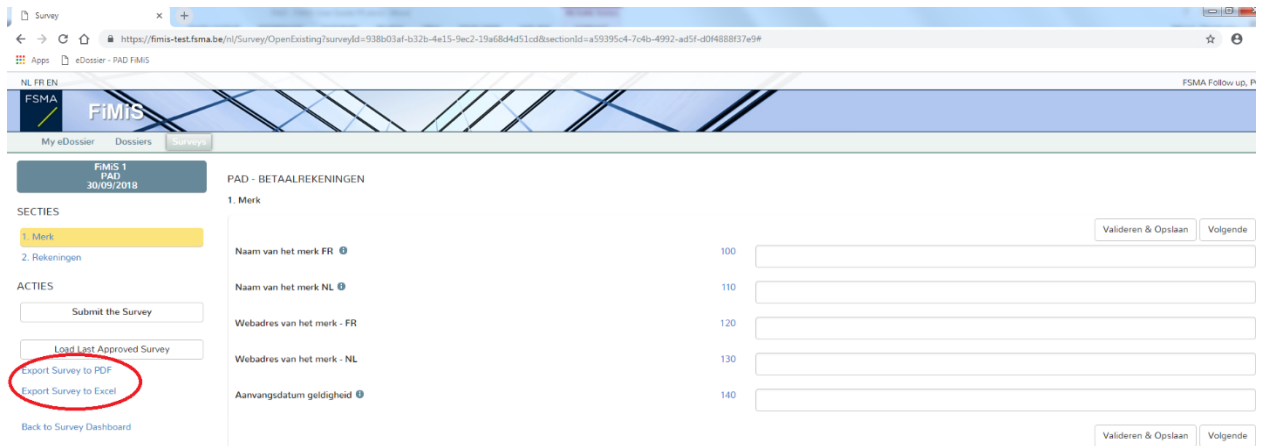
Survey

https://fimis-test.fsma.be/nl/Survey/OpenExisting?surveyId=938b03af-b32b-4e15-9ec2-19a68d4d51cd&sectionId=a59395c4-7c4b-4992-ad5f-d0f4888f37e9#

Apps eDossier - PAD FiMiS

NL FR EN

FSMA Follow up, P

FSMA

FiMiS

My eDossier Dossiers Surveys

FiMiS 1
PAD
30/09/2018

SECTIES

1. Merk

2. Rekeningen

ACTIES

Submit the Survey

Load Last Approved Survey

Export Survey to PDF

Export Survey to Excel

Back to Survey Dashboard

PAD - BETAALREKENINGEN

1. Merk

Valideren & Opslaan Volgende

| | | |
|---|---|---|
| Naam van het merk FR | 100 | |
| Naam van het merk NL | 110 | |
| Webadres van het merk - FR | 120 | |
| Webadres van het merk - NL | 130 | |
| Aanvangsdatum geldigheid | 140 | |

Valideren & Opslaan Volgende